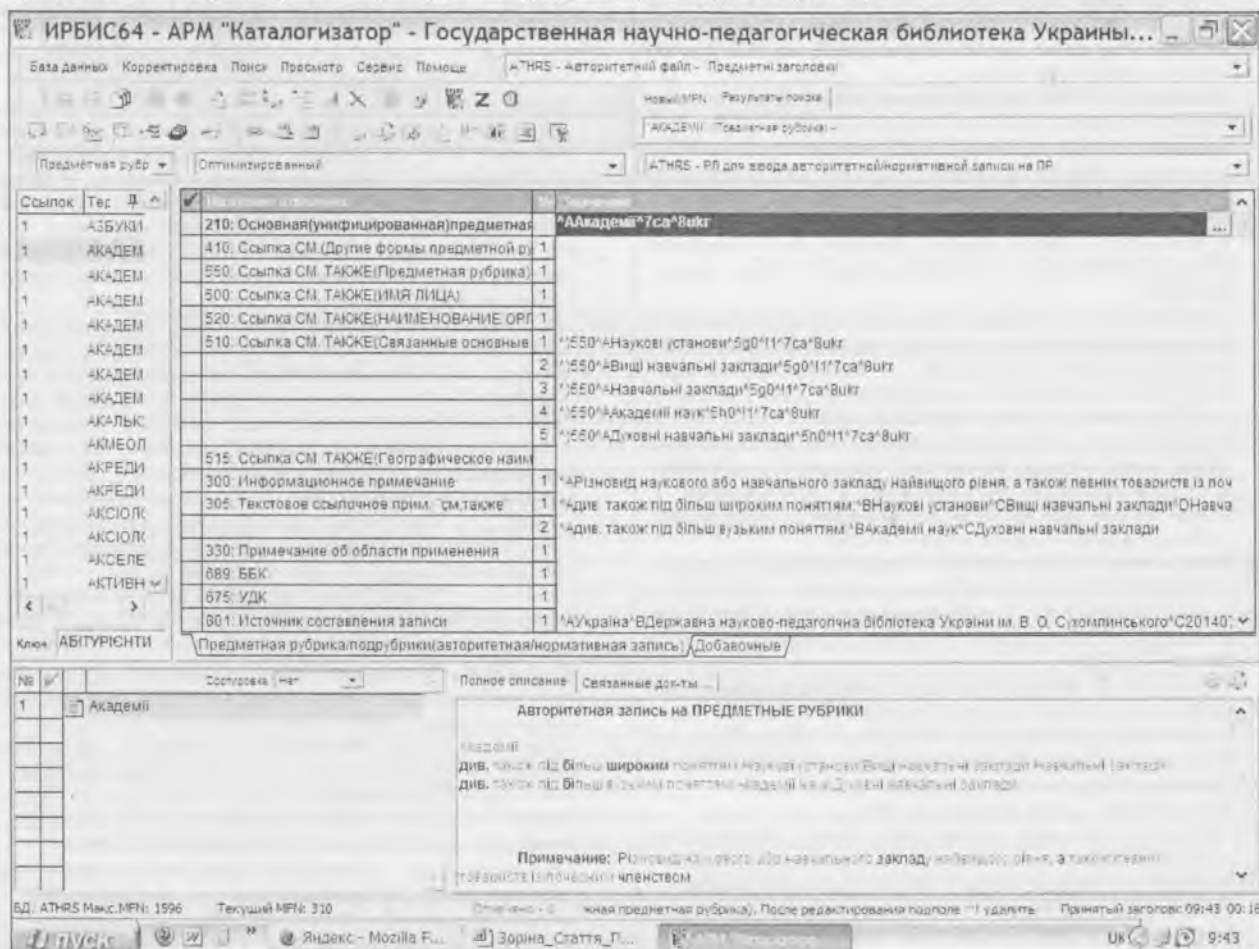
ИРБИС64 - АРМ "Каталогизатор" - Государственная научно-педагогическая библиотека Украины...

База данных Корректировка Поиск Просмотр Сервис Помощь ATHRS - Авторитетний файл - Предметні заголовки

Новый MFN Результаты поиска

АКАДЕМІ - Предметная рубрика -

Предметная рубр Оптимизированный ATHRS - РЛ для ввода авторитетной/нормативной записи на ПР

| Ссылок | Тер |
|---|---|
| 1 | АЗБУКИ |
| 1 | АКАДЕМ |
| 1 | АКАДЕМ |
| 1 | АКАДЕМ |
| 1 | АКАДЕМ |
| 1 | АКАДЕМ |
| 1 | АКАДЕМ |
| 1 | АКАДЕМ |
| 1 | АКАЛЬС |
| 1 | АКМЕОЛ |
| 1 | АКРЕДИ |
| 1 | АКРЕДИ |
| 1 | АКСІОЛ |
| 1 | АКСІОЛ |
| 1 | АКСЕЛЕ |
| 1 | АКТИВН |

| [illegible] | № | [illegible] |
|---|---|---|
| 210: Основная(унифицированная)предметная | | ^AАкадемії^7ca^8ukr |
| 410: Ссылка СМ.(Другие формы предметной ру | 1 | |
| 550: Ссылка СМ. ТАКЖЕ(Предметная рубрика) | 1 | |
| 500: Ссылка СМ. ТАКЖЕ(ИМЯ ЛИЦА) | 1 | |
| 520: Ссылка СМ. ТАКЖЕ(НАИМЕНОВАНИЕ ОРГ | 1 | |
| 510: Ссылка СМ. ТАКЖЕ(Связанные основные | 1 | ^)550^AНаукові установи^5g0^I1^7ca^8ukr |
| | 2 | ^)550^AВищі навчальні заклади^5g0^I1^7ca^8ukr |
| | 3 | ^)550^AНавчальні заклади^5g0^I1^7ca^8ukr |
| | 4 | ^)550^AАкадемії наук^5h0^I1^7ca^8ukr |
| | 5 | ^)550^AДуховні навчальні заклади^5h0^I1^7ca^8ukr |
| 515: Ссылка СМ. ТАКЖЕ(Географическое наим | | |
| 300: Информационное примечание | 1 | ^AРізновид наукового або навчального закладу найвищого рівня, а також певних товариств із поч |
| 305: Текстовое ссылочное прим. "см.также" | 1 | ^Aдив. також під більш широким поняттям:^BНаукові установи^CВищі навчальні заклади^DНавча |
| | 2 | ^Aдив. також під більш вузьким поняттям:^BАкадемії наук^CДуховні навчальні заклади |
| 330: Примечание об области применения | 1 | |
| 689: ББК | 1 | |
| 675: УДК | 1 | |
| 801: Источник составления записи | 1 | ^AУкраїна^BДержавна науково-педагогічна бібліотека України ім. В. О. Сухомлинського^C201407 |

Ключ АБІТУРІЄНТИ

Предметная рубрика/подрубрики(авторитетная/нормативная запись) Добавочные

№ Сортировка нет

1 Академії

Полное описание Связанные доку...

Авторитетная запись на ПРЕДМЕТНЫЕ РУБРИКИ

Академії
див. також під більш широким поняттям Наукові установи Вищі навчальні заклади Навчальні заклади
див. також під більш вузьким поняттям Академії наук Духовні навчальні заклади

Примечание: Різновид наукового або навчального закладу найвищого рівня, а також певних товариств із почесним членством

БД: ATHRS Макс.MFN: 1596 Текущий MFN: 310 Отмечено - 0 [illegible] предметная рубрика). После редактирования подполе ^I удалить Принятый заголовок 09:43 00:16

пуск Яндекс - Mozilla F... Зоріна_Стаття_П... UK 9:43